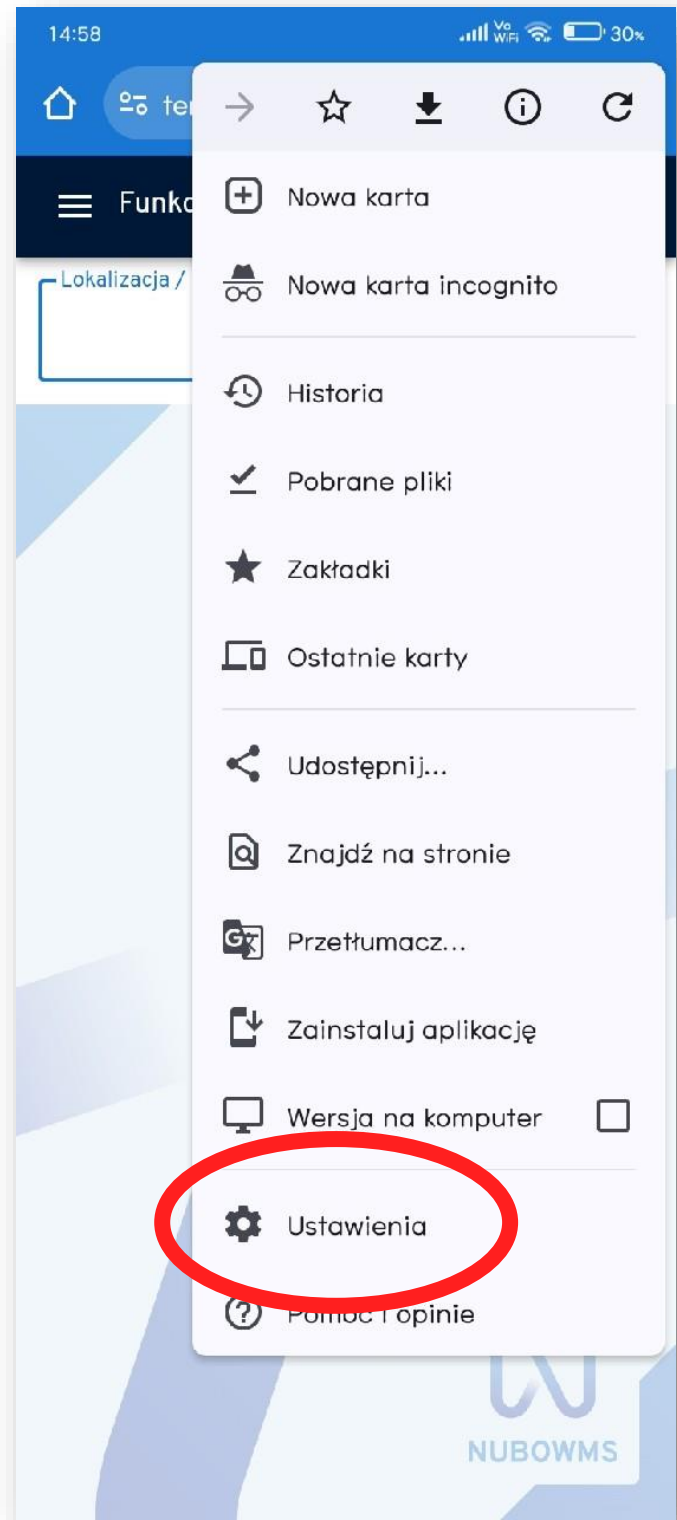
14:58
Vo WiFi 30%

te

Funkc

Lokalizacja /

Nowa karta

Nowa karta incognito

Historia

Pobrane pliki

Zakładki

Ostatnie karty

Udostępnij...

Znajdź na stronie

Przetłumacz...

Zainstaluj aplikację

Wersja na komputer

Ustawienia

Pomoc i opinie

NUBOWMS